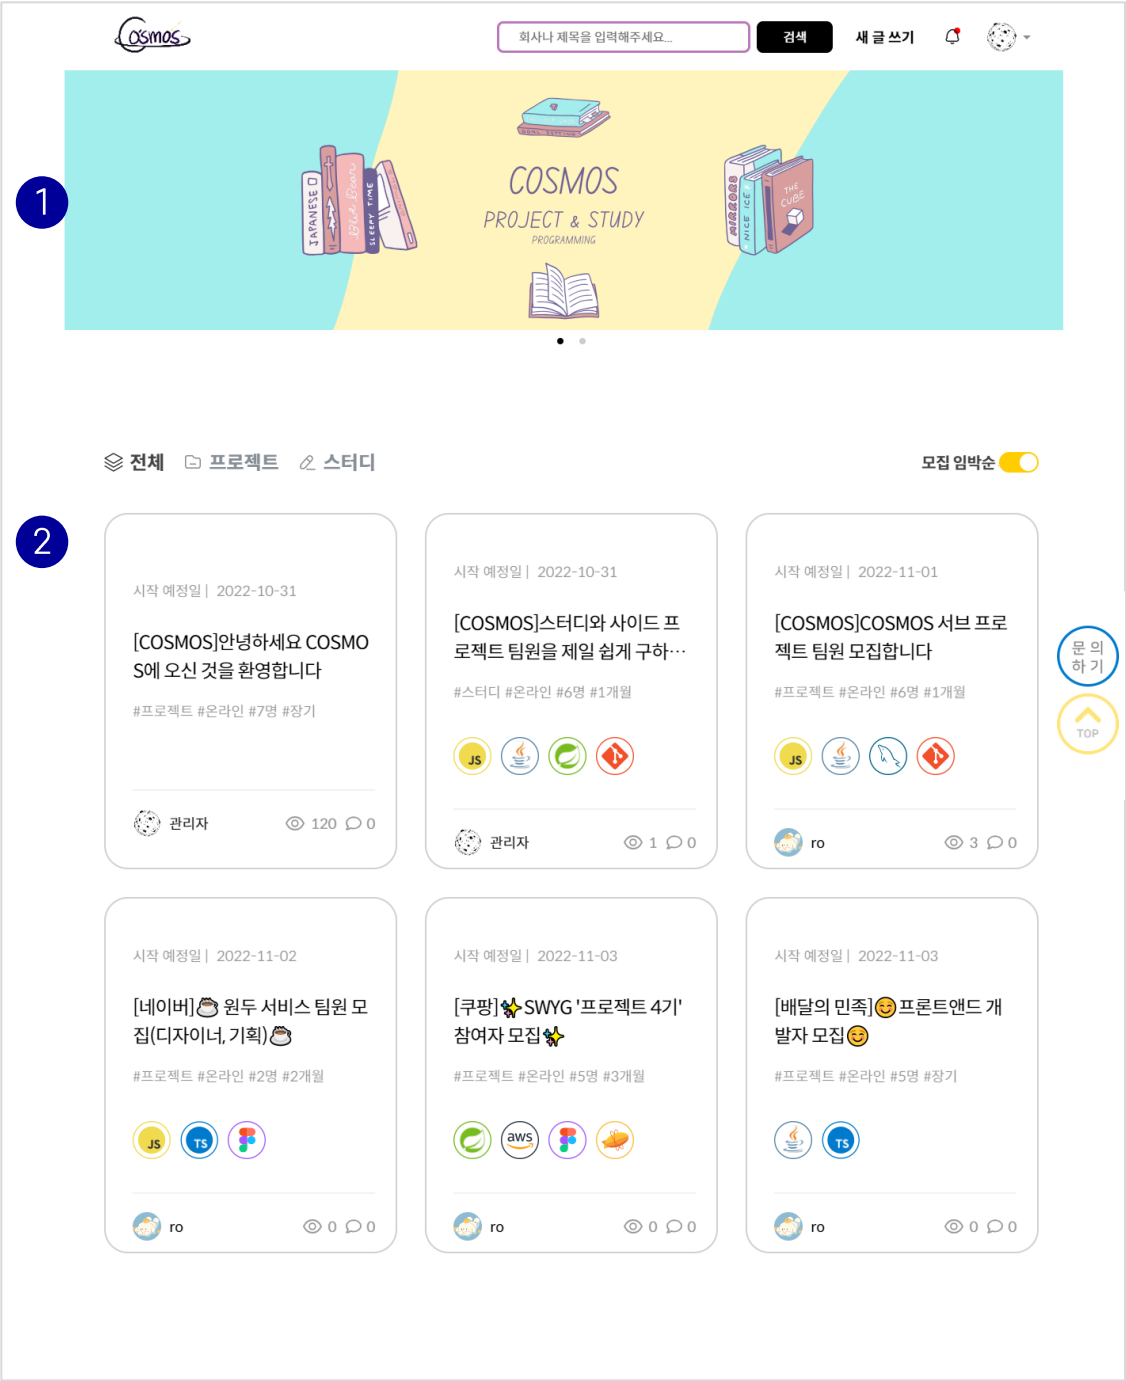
Cosmos

회사나 제목을 입력해주세요...

검색

새 글 쓰기

1

JAPANESE

SLEEPY TIME

COSMOS

PROJECT & STUDY

PROGRAMMING

MIRRORS

NICE ICE

THE CUBE

전체 프로젝트 스터디

모집 임박순

2

시작 예정일 | 2022-10-31

[COSMOS]안녕하세요 COSMOS에 오신 것을 환영합니다

#프로젝트 #온라인 #7명 #장기

관리자 120 0

시작 예정일 | 2022-10-31

[COSMOS]스터디와 사이드 프로젝트 팀원을 제일 쉽게 구하···

#스터디 #온라인 #6명 #1개월

JS

관리자 1 0

시작 예정일 | 2022-11-01

[COSMOS]COSMOS 서브 프로젝트 팀원 모집합니다

#프로젝트 #온라인 #6명 #1개월

JS

ro 3 0

문의하기

TOP

시작 예정일 | 2022-11-02

[네이버]☕ 원두 서비스 팀원 모집(디자이너, 기획)☕

#프로젝트 #온라인 #2명 #2개월

JS TS

ro 0 0

시작 예정일 | 2022-11-03

[쿠팡]✨SWYG '프로젝트 4기' 참여자 모집✨

#프로젝트 #온라인 #5명 #3개월

aws

ro 0 0

시작 예정일 | 2022-11-03

[배달의 민족]😊프론트앤드 개발자 모집😊

#프로젝트 #온라인 #5명 #장기

TS

ro 0 0